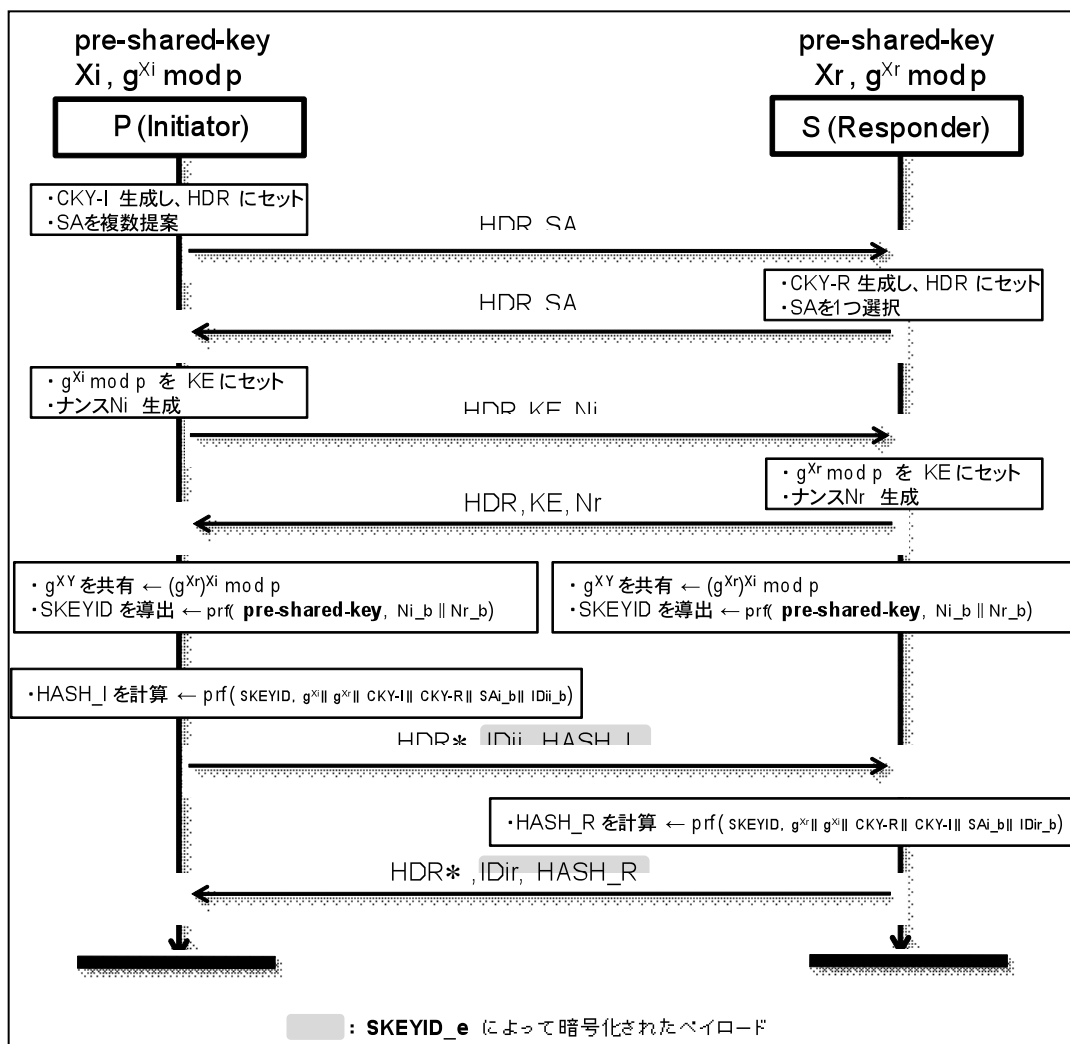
pre-shared-key
Xi, $g^{Xi}$ mod p

pre-shared-key
Xr, $g^{Xr}$ mod p

P (Initiator)

S (Responder)

・CKY-I 生成し、HDR にセット
・SAを複数提案

HDR, SA

・CKY-R 生成し、HDR にセット
・SAを1つ選択

HDR, SA

・$g^{Xi}$ mod p を KE にセット
・ナンスNi 生成

HDR, KE, Ni

・$g^{Xr}$ mod p を KE にセット
・ナンスNr 生成

HDR, KE, Nr

・$g^{XY}$ を共有 ← $(g^{Xr})^{Xi}$ mod p
・SKEYID を導出 ← prf( pre-shared-key, Ni_b ‖ Nr_b)

・$g^{XY}$ を共有 ← $(g^{Xr})^{Xi}$ mod p
・SKEYID を導出 ← prf( pre-shared-key, Ni_b ‖ Nr_b)

・HASH_I を計算 ← prf( SKEYID, $g^{xi}$‖ $g^{xr}$‖ CKY-I‖ CKY-R‖ SAi_b‖ IDii_b)

HDR*, IDii, HASH_I

・HASH_R を計算 ← prf( SKEYID, $g^{xr}$‖ $g^{xi}$‖ CKY-R‖ CKY-I‖ SAi_b‖ IDir_b)

HDR*, IDir, HASH_R

: SKEYID_e によって暗号化されたペイロード